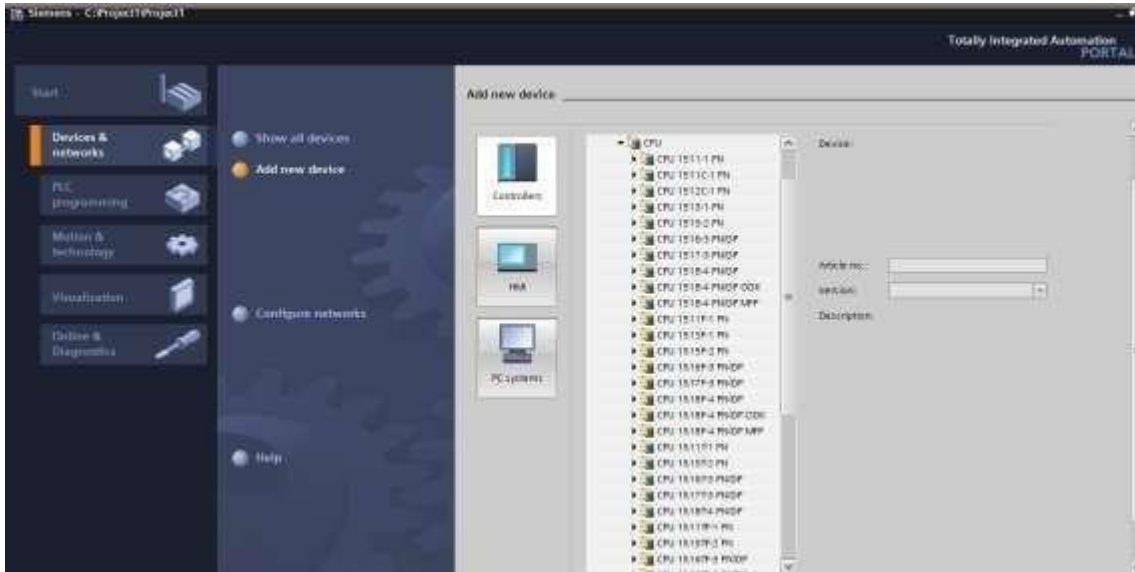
Siemens - C:\Project1\Project1

Totally Integrated Automation
PORTAL

Start

Devices & networks

PLC programming

Motion & technology

Visualization

Online & Diagnostics

Show all devices

Add new device

Configure networks

Help

Add new device

Controllers

HMI

PC systems

CPU
CPU 1511-1 PN
CPU 1511C-1 PN
CPU 1512C-1 PN
CPU 1513-1 PN
CPU 1515-2 PN
CPU 1516-3 PN/DP
CPU 1517-3 PN/DP
CPU 1518-4 PN/DP
CPU 1518-4 PN/DP ODK
CPU 1518-4 PN/DP MFP
CPU 1511F-1 PN
CPU 1513F-1 PN
CPU 1515F-2 PN
CPU 1516F-3 PN/DP
CPU 1517F-3 PN/DP
CPU 1518F-4 PN/DP
CPU 1518F-4 PN/DP ODK
CPU 1518F-4 PN/DP MFP
CPU 1511T-1 PN
CPU 1515T-2 PN
CPU 1516T-3 PN/DP
CPU 1517T-3 PN/DP
CPU 1518T-4 PN/DP
CPU 1511TF-1 PN
CPU 1515TF-2 PN
CPU 1516TF-3 PN/DP

Device:

Article no.:

Version:

Description: